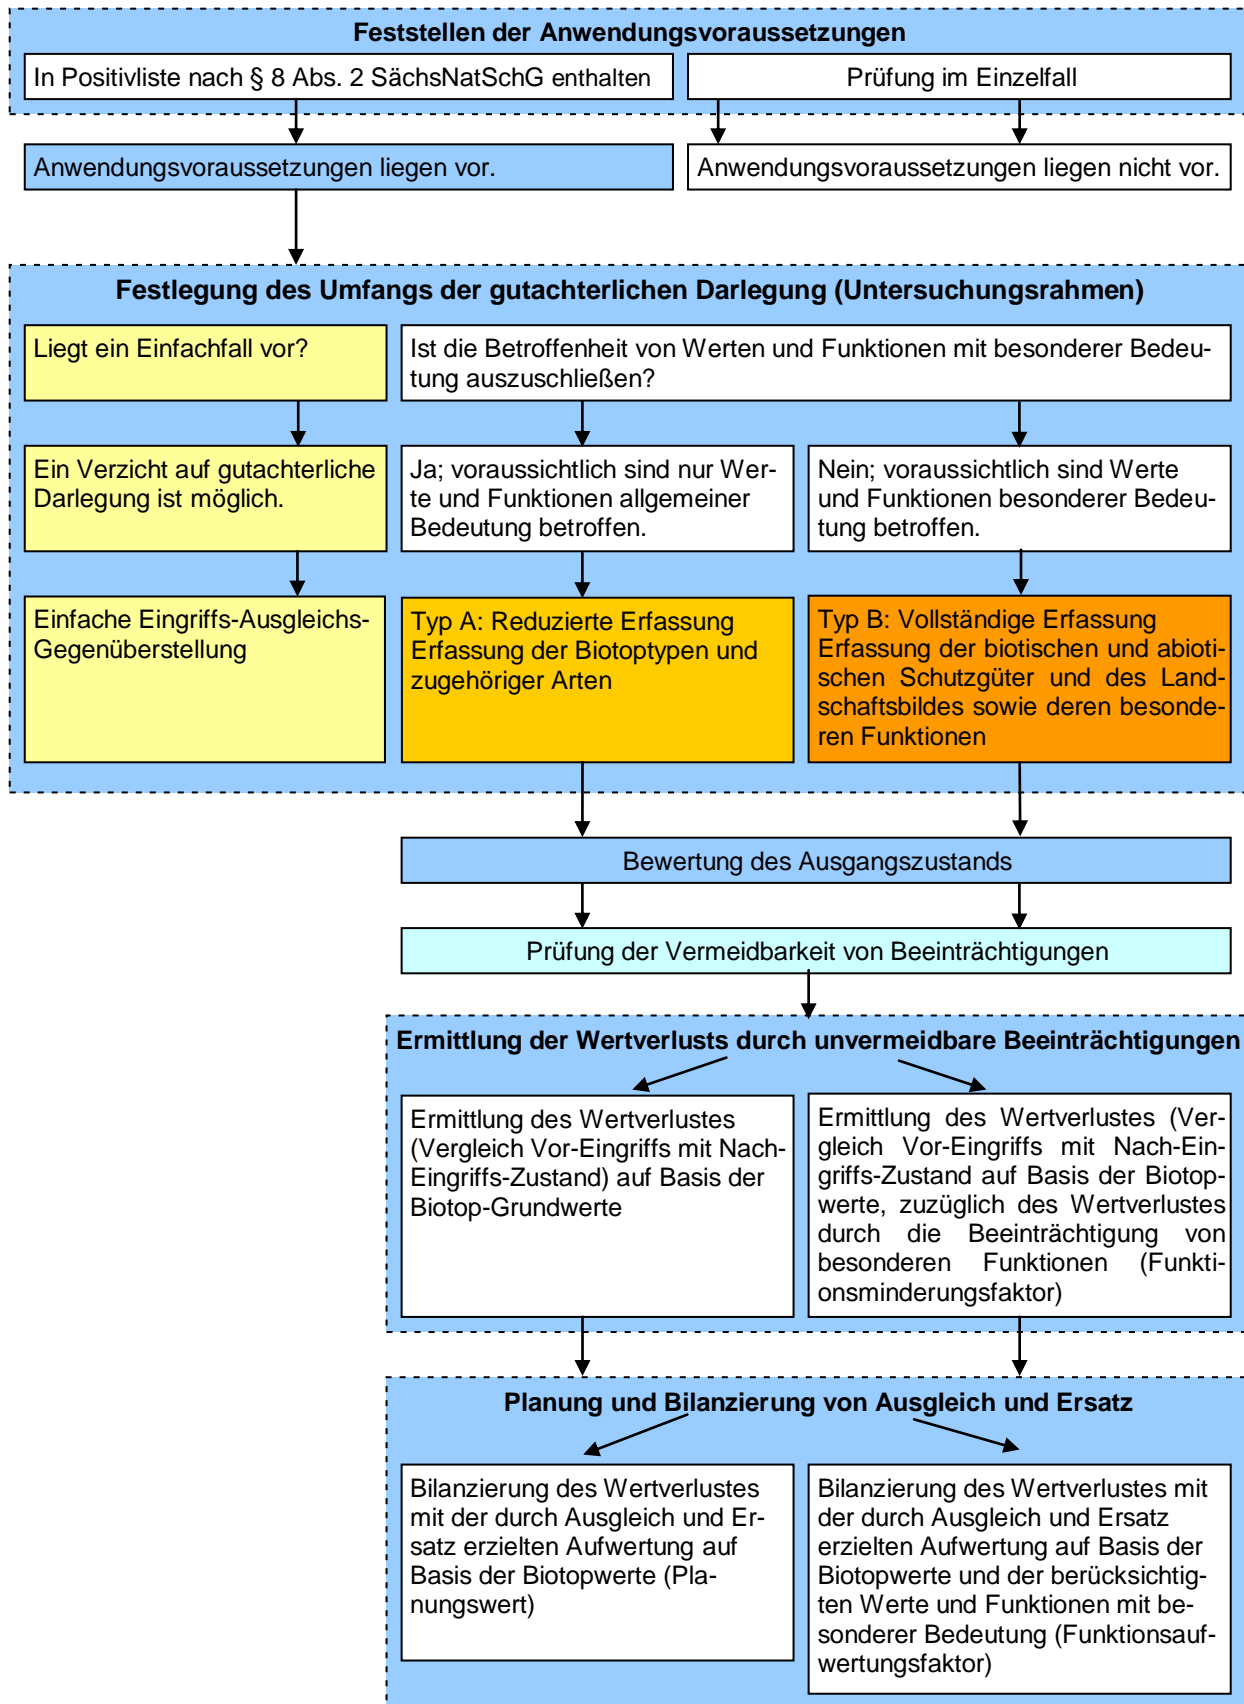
Feststellen der Anwendungsvoraussetzungen

In Positivliste nach § 8 Abs. 2 SächsNatSchG enthalten

Prüfung im Einzelfall

Anwendungsvoraussetzungen liegen vor.

Anwendungsvoraussetzungen liegen nicht vor.

Festlegung des Umfangs der gutachterlichen Darlegung (Untersuchungsrahmen)

Liegt ein Einfachfall vor?

Ist die Betroffenheit von Werten und Funktionen mit besonderer Bedeutung auszuschließen?

Ein Verzicht auf gutachterliche Darlegung ist möglich.

Ja; voraussichtlich sind nur Werte und Funktionen allgemeiner Bedeutung betroffen.

Nein; voraussichtlich sind Werte und Funktionen besonderer Bedeutung betroffen.

Einfache Eingriffs-Ausgleichs-Gegenüberstellung

Typ A: Reduzierte Erfassung Erfassung der Biotoptypen und zugehöriger Arten

Typ B: Vollständige Erfassung Erfassung der biotischen und abiotischen Schutzgüter und des Landschaftsbildes sowie deren besonderen Funktionen

Bewertung des Ausgangszustands

Prüfung der Vermeidbarkeit von Beeinträchtigungen

Ermittlung der Wertverlusts durch unvermeidbare Beeinträchtigungen

Ermittlung des Wertverlustes (Vergleich Vor-Eingriffs mit Nach-Eingriffs-Zustand) auf Basis der Biotop-Grundwerte

Ermittlung des Wertverlustes (Vergleich Vor-Eingriffs mit Nach-Eingriffs-Zustand auf Basis der Biotopwerte, zuzüglich des Wertverlustes durch die Beeinträchtigung von besonderen Funktionen (Funktionsminderungsfaktor)

Planung und Bilanzierung von Ausgleich und Ersatz

Bilanzierung des Wertverlustes mit der durch Ausgleich und Ersatz erzielten Aufwertung auf Basis der Biotopwerte (Planungswert)

Bilanzierung des Wertverlustes mit der durch Ausgleich und Ersatz erzielten Aufwertung auf Basis der Biotopwerte und der berücksichtigten Werte und Funktionen mit besonderer Bedeutung (Funktionsaufwertungsfaktor)